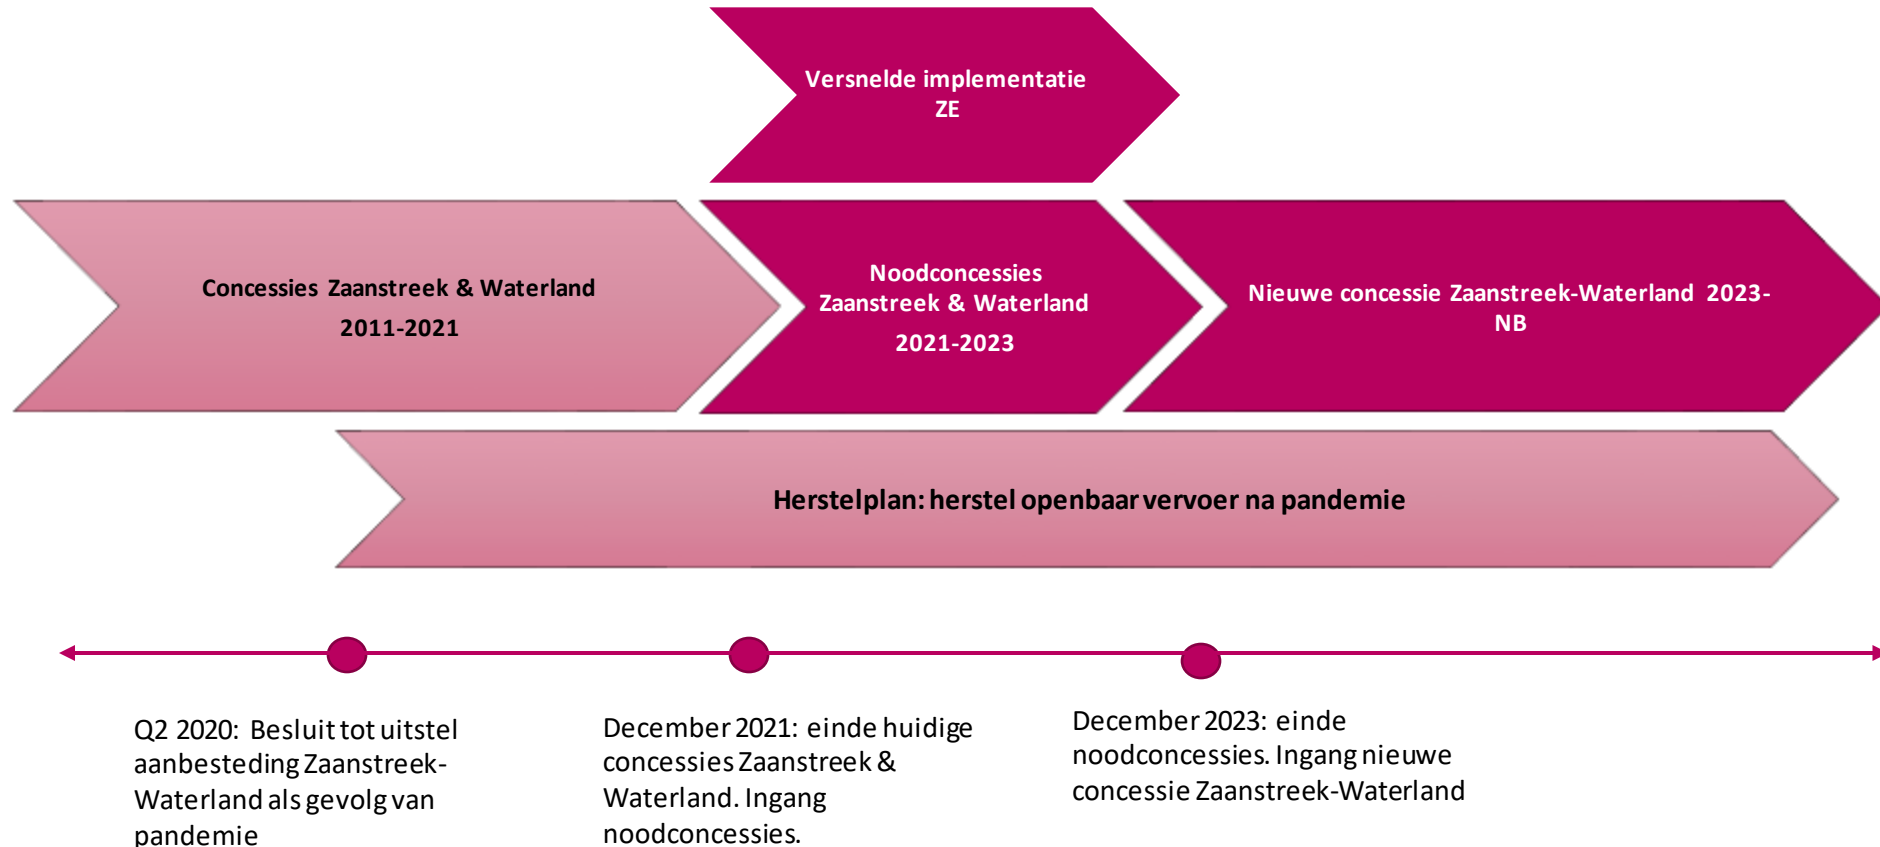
Versnelde implementatie ZE

Concessies Zaanstreek & Waterland
2011-2021

Noodconcessies Zaanstreek & Waterland
2021-2023

Nieuwe concessie Zaanstreek-Waterland 2023-NB

Herstelplan: herstel openbaar vervoer na pandemie

Q2 2020: Besluit tot uitstel aanbesteding Zaanstreek-Waterland als gevolg van pandemie

December 2021: einde huidige concessies Zaanstreek & Waterland. Ingang noodconcessies.

December 2023: einde noodconcessies. Ingang nieuwe concessie Zaanstreek-Waterland